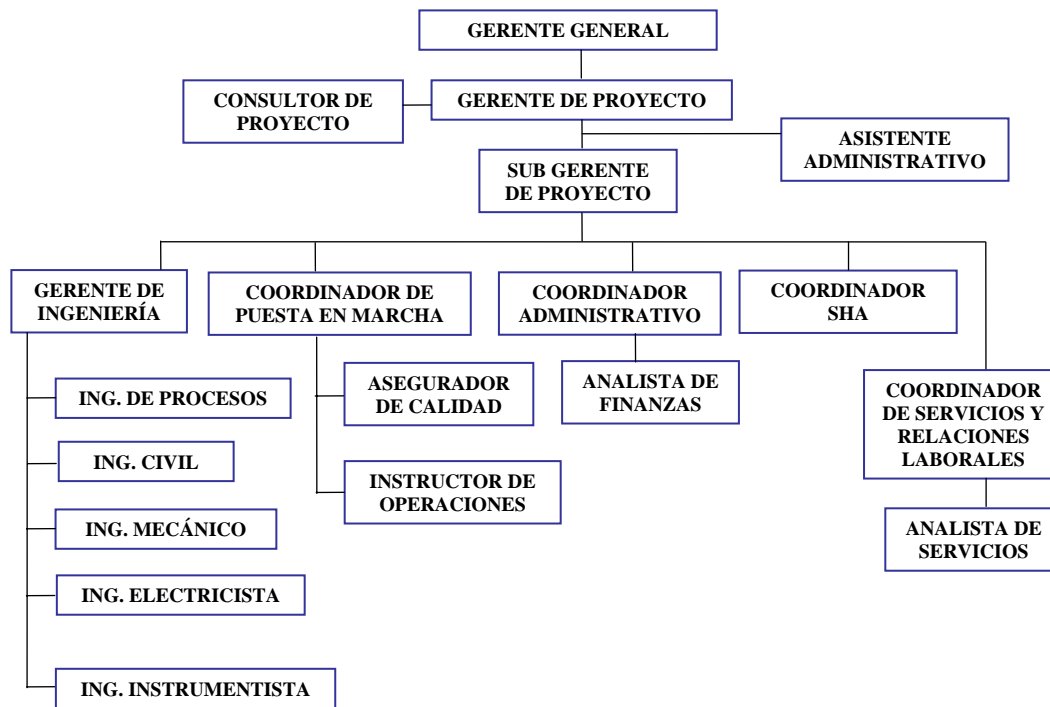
GERENTE GENERAL

CONSULTOR DE PROYECTO

GERENTE DE PROYECTO

ASISTENTE ADMINISTRATIVO

SUB GERENTE DE PROYECTO

GERENTE DE INGENIERÍA

COORDINADOR DE PUESTA EN MARCHA

COORDINADOR ADMINISTRATIVO

COORDINADOR SHA

ING. DE PROCESOS

ASEGURADOR DE CALIDAD

ANALISTA DE FINANZAS

COORDINADOR DE SERVICIOS Y RELACIONES LABORALES

ING. CIVIL

INSTRUCTOR DE OPERACIONES

ING. MECÁNICO

ANALISTA DE SERVICIOS

ING. ELECTRICISTA

ING. INSTRUMENTISTA